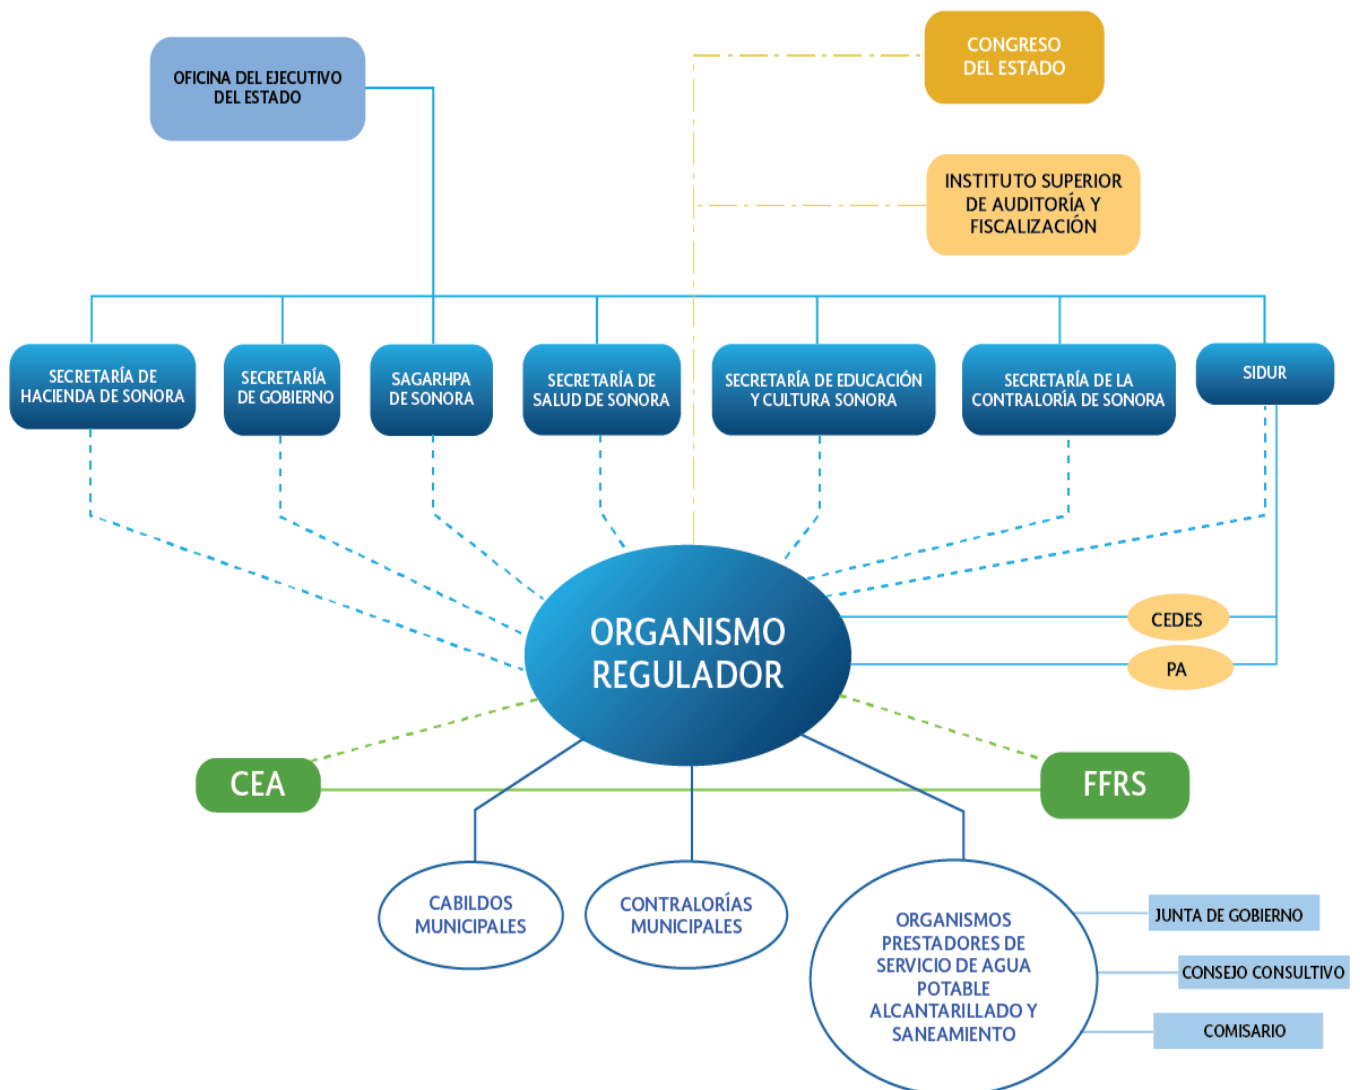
OFICINA DEL EJECUTIVO DEL ESTADO

CONGRESO DEL ESTADO

INSTITUTO SUPERIOR DE AUDITORÍA Y FISCALIZACIÓN

SECRETARÍA DE HACIENDA DE SONORA

SECRETARÍA DE GOBIERNO

SAGARHPA DE SONORA

SECRETARÍA DE SALUD DE SONORA

SECRETARÍA DE EDUCACIÓN Y CULTURA SONORA

SECRETARÍA DE LA CONTRALORÍA DE SONORA

SIDUR

ORGANISMO REGULADOR

CEDES

PA

CEA

FFRS

CABILDOS MUNICIPALES

CONTRALORÍAS MUNICIPALES

ORGANISMOS PRESTADORES DE SERVICIO DE AGUA POTABLE ALCANTARILLADO Y SANEAMIENTO

JUNTA DE GOBIERNO

CONSEJO CONSULTIVO

COMISARIO